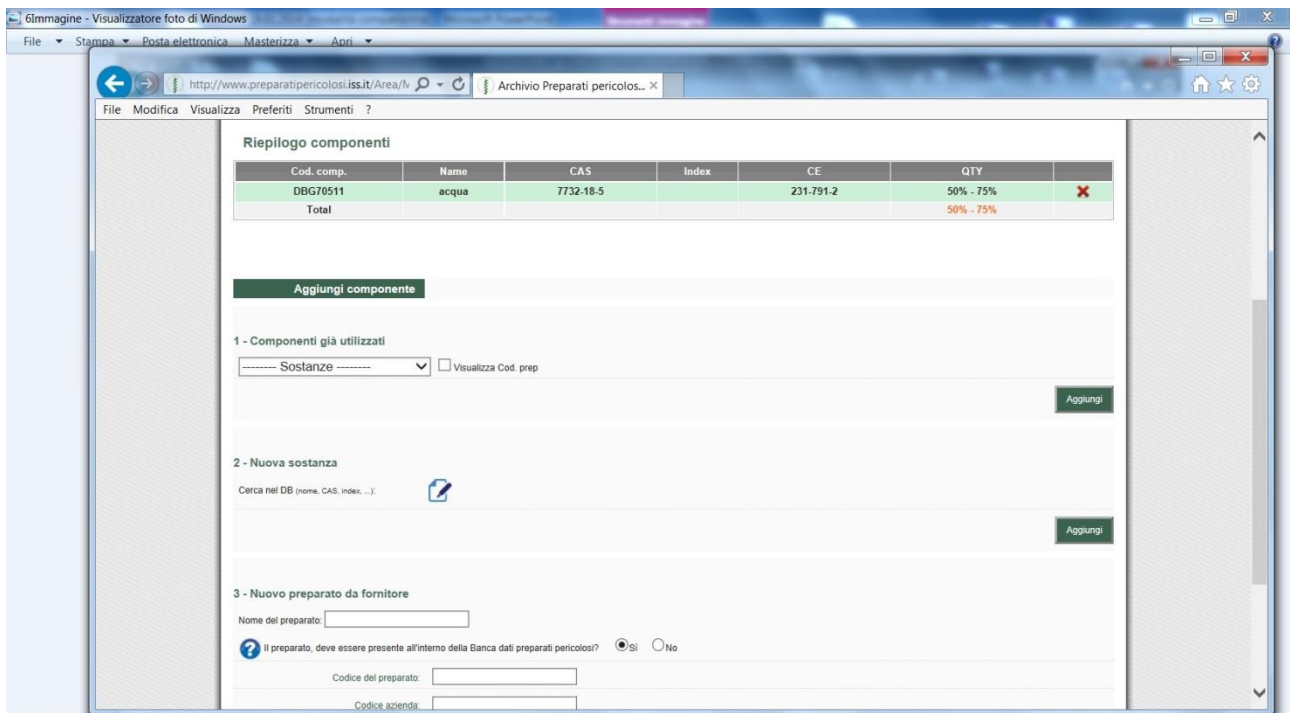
6Immagine - Visualizzatore foto di Windows

File ▾ Stampa ▾ Posta elettronica Masterizza ▾ Apri ▾

http://www.preparatipericolosi.iss.it/Area/N
Archivio Preparati pericolos... ×

File Modifica Visualizza Preferiti Strumenti ?

Riepilogo componenti

| Cod. comp. | Name | CAS | Index | CE | QTY | |
|---|---|---|---|---|---|---|
| DBG70511 | acqua | 7732-18-5 | | 231-791-2 | 50% - 75% | ✖ |
| Total | | | | | 50% - 75% | |

Aggiungi componente

1 - Componenti già utilizzati

-------- Sostanze -------- Visualizza Cod. prep

Aggiungi

2 - Nuova sostanza

Cerca nel DB (nome, CAS, index, ...):

Aggiungi

3 - Nuovo preparato da fornitore

Nome del preparato:

Il preparato, deve essere presente all'interno della Banca dati preparati pericolosi? Sì No

Codice del preparato:

Codice azienda: